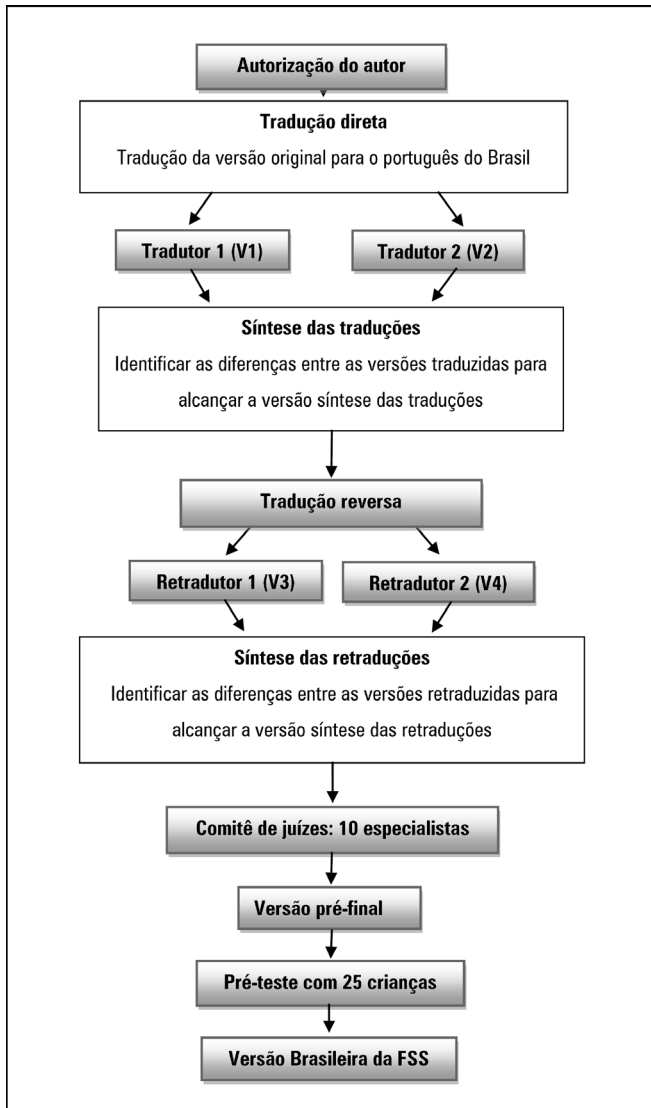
Autorização do autor

Tradução direta

Tradução da versão original para o português do Brasil

Tradutor 1 (V1)

Tradutor 2 (V2)

Síntese das traduções

Identificar as diferenças entre as versões traduzidas para alcançar a versão síntese das traduções

Tradução reversa

Retradutor 1 (V3)

Retradutor 2 (V4)

Síntese das retraduções

Identificar as diferenças entre as versões retraduzidas para alcançar a versão síntese das retraduções

Comitê de juízes: 10 especialistas

Versão pré-final

Pré-teste com 25 crianças

Versão Brasileira da FSS